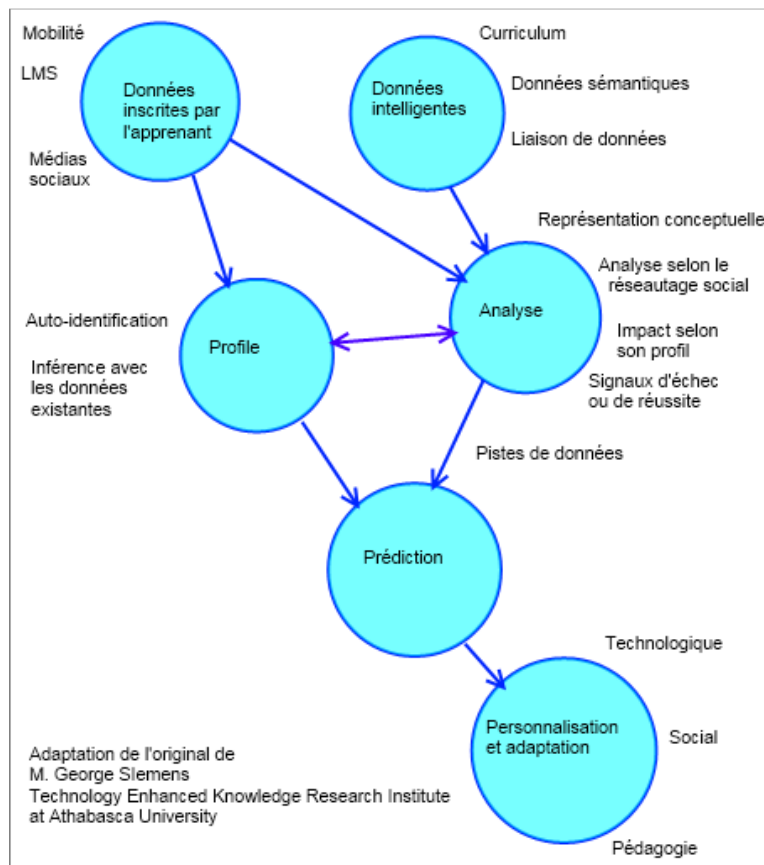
Mobilité

LMS

Données inscrites par l'apprenant

Médias sociaux

Curriculum

Données intelligentes

Données sémantiques

Liaison de données

Représentation conceptuelle

Analyse selon le réseautage social

Auto-identification

Profile

Analyse

Impact selon son profil

Inférence avec les données existantes

Signaux d'échec ou de réussite

Pistes de données

Prédiction

Technologique

Personnalisation et adaptation

Social

Adaptation de l'original de M. George Slemens Technology Enhanced Knowledge Research Institute at Athabasca University

Pédagogie